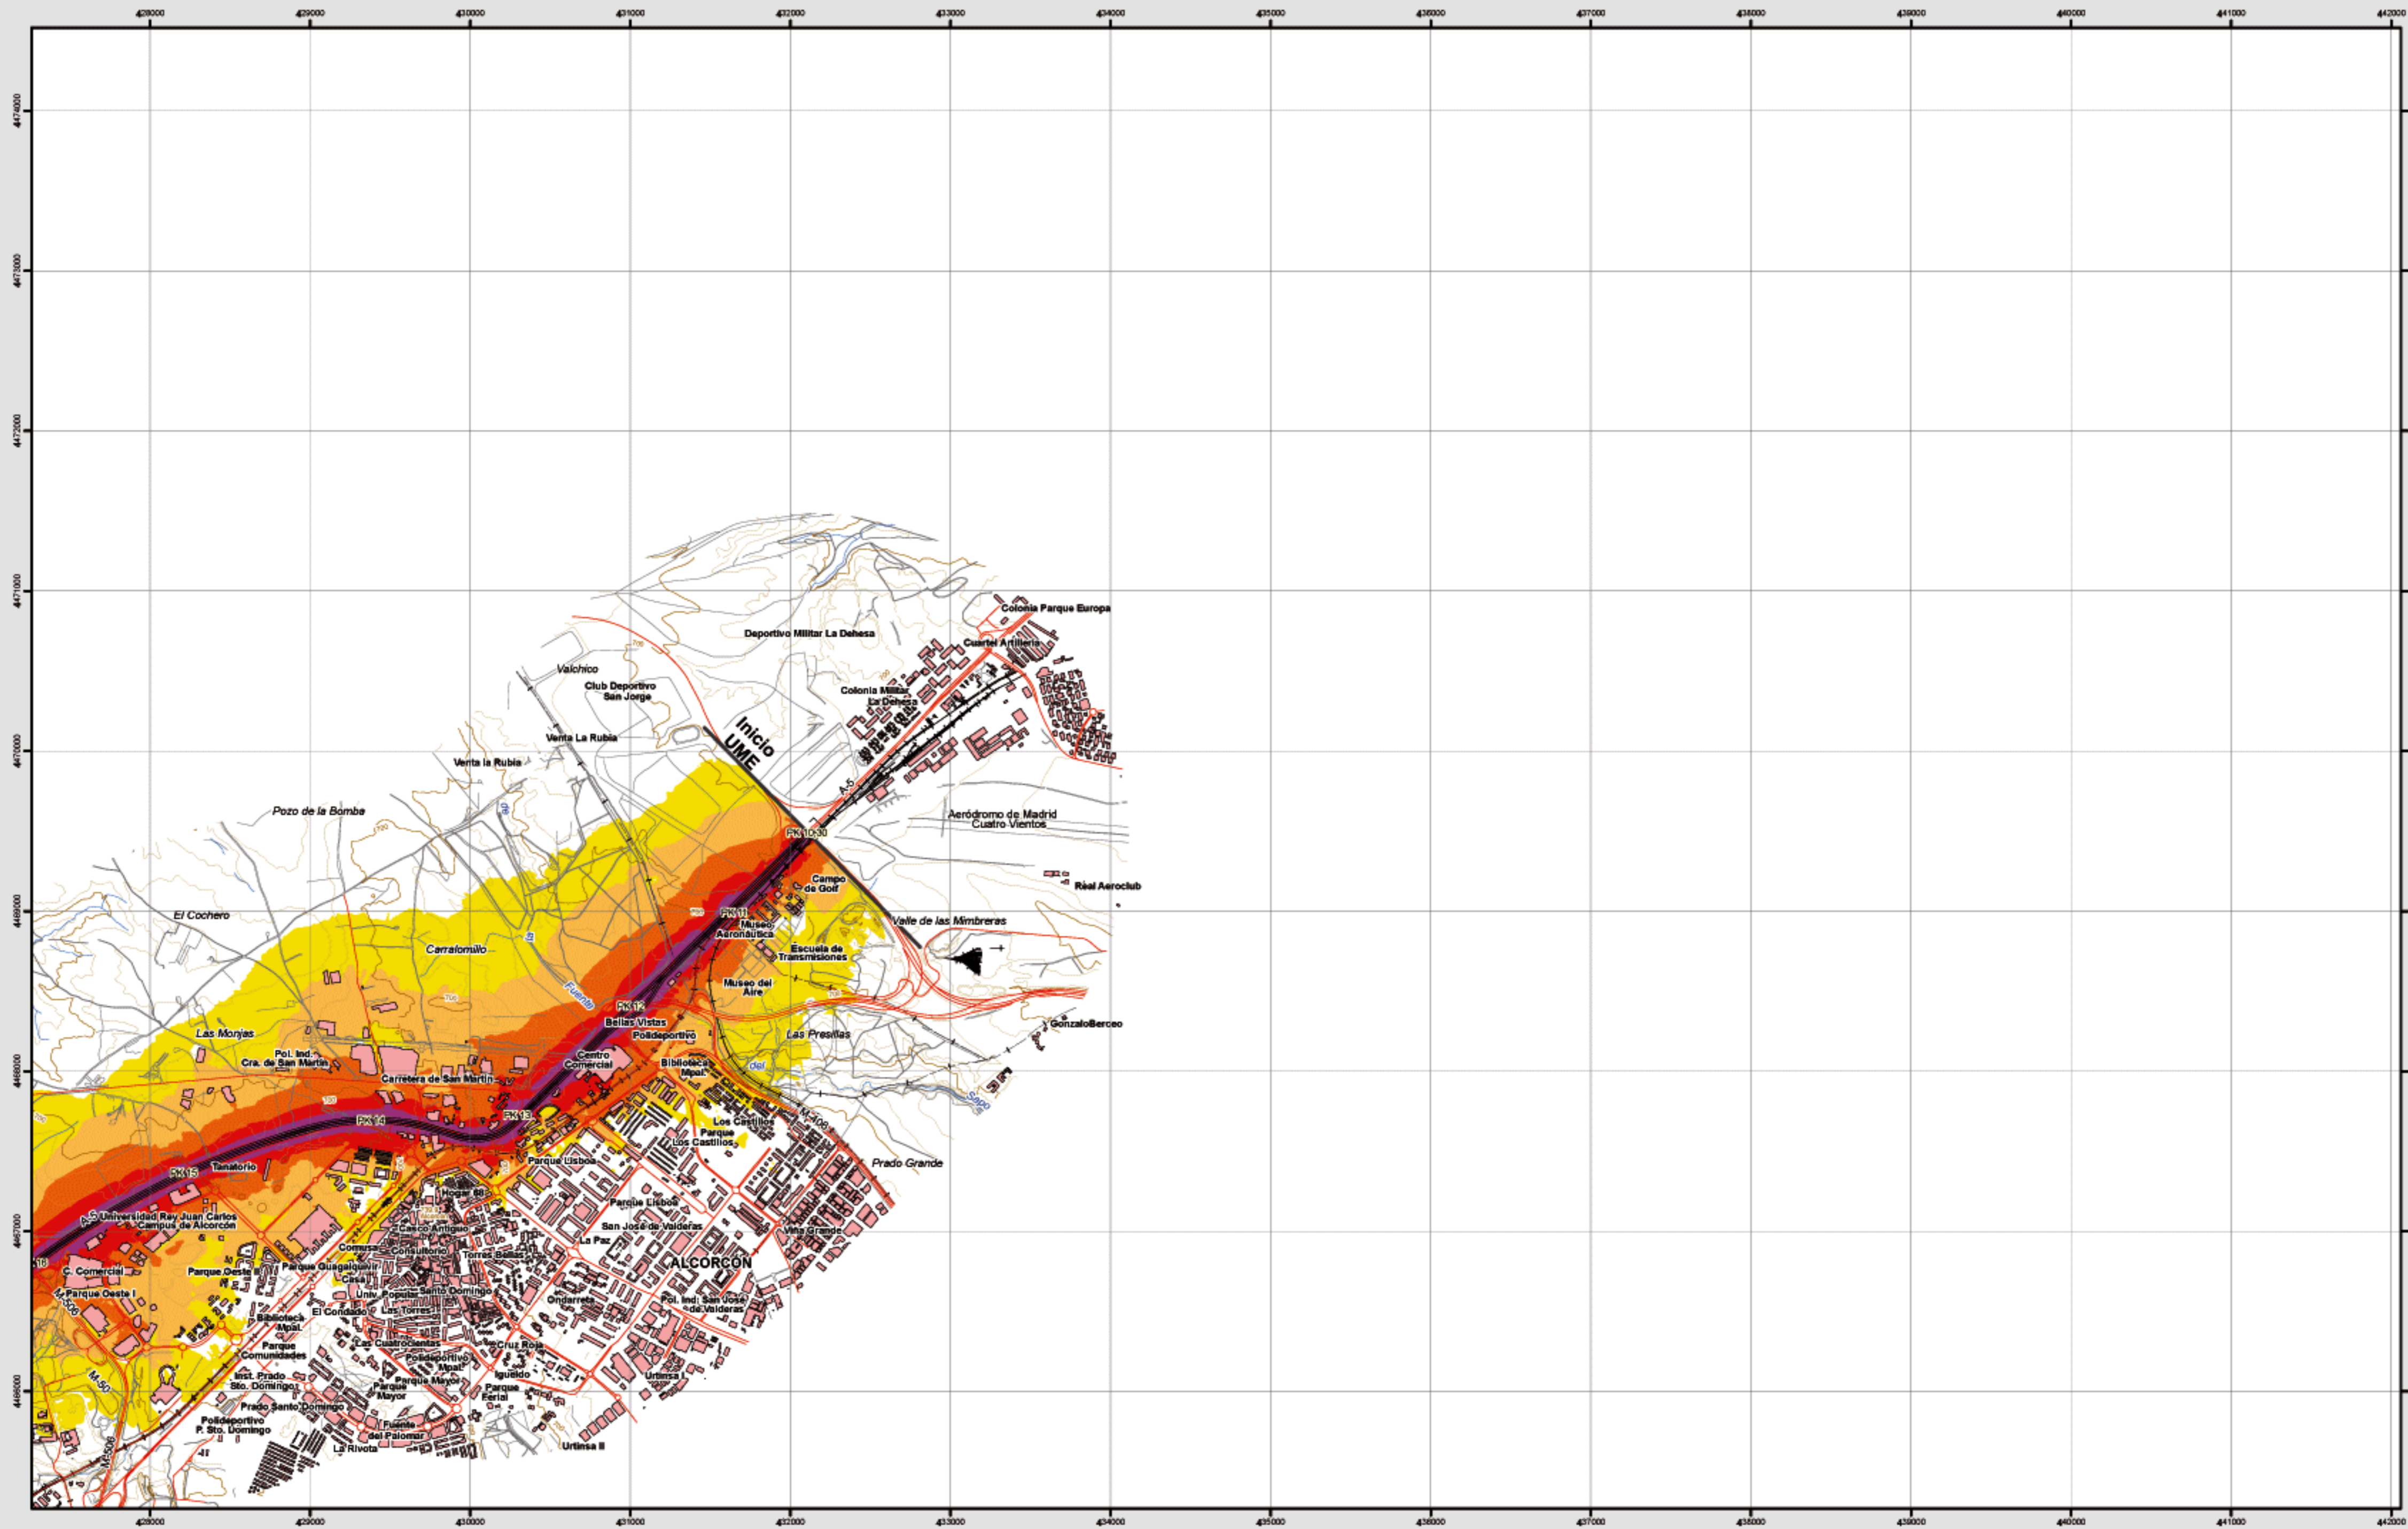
428000 429000 430000 431000 432000 433000 434000 435000 436000 437000 438000 439000 440000 441000 442000

4474000
4473000
4472000
4471000
4470000
4469000
4468000
4467000
4466000

Colonia Parque Europa
Deportivo Militar La Dehesa
Cuartel Artillería
Valchico
Club Deportivo San Jorge
Colonia Militar La Dehesa
Inicio UME
Venta La Rubia
Venta la Rubia
A-5
Pozo de la Bomba
Aeródromo de Madrid Cuatro Vientos
PK 10+30
Real Aeroclub
Campo de Golf
El Cochero
PK 11
Valle de las Mimbreras
Museo Aeronáutica
Escuela de Transmisiones
Carralomillo
Museo del Aire
Fuente
PK 12
GonzaloBerceo
Las Monjas
Bellas Vistas
Polideportivo
Las Presillas
Pol. Ind. Cra. de San Martín
Centro Comercial
Biblioteca Mpal.
del
Carretera de San Martín
M-406
Saco
PK 14
PK 13
Los Castillos
Parque Los Castillos
Prado Grande
PK 15
Tanatorio
Parque Lisboa
Hogar 80
Parque Lisboa
A-5 Universidad Rey Juan Carlos Campus de Alcorcón
Casco Antiguo
San José de Valderas
Viña Grande
Comusa
Consultorio
Torres Bellas
La Paz
C. Comercial
Parque Oeste II
Parque Guadalquivir
Casa
ALCORCÓN
Parque Oeste I
M-506
Univ. Popular Santo Domingo
Las Torres
El Condado
Ondarreta
Pol. Ind. San José de Valderas
Biblioteca Mpal.
Los Cuatrocientos
Cruz Roja
Parque Comunidades
Polideportivo Mpal.
M-50
Inst. Prado Sto. Domingo
Parque Mayor
Parque Mayor
Igueldo
Parque Ferial
Urtinsa I
Prado Santo Domingo
Polideportivo P. Sto. Domingo
Fuente del Palomar
La Rivota
Urtinsa II